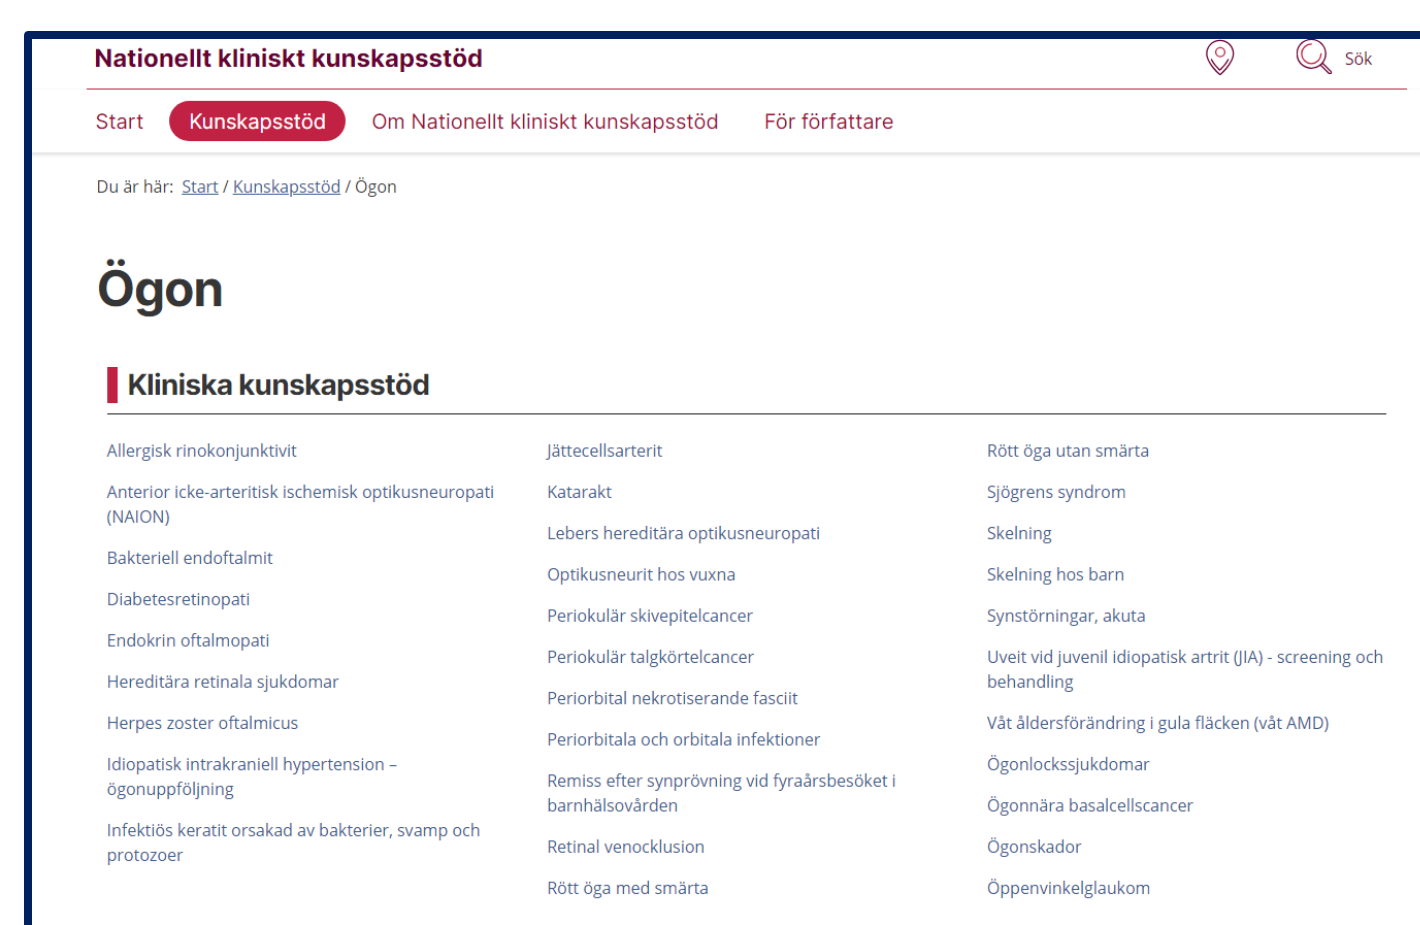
Nationellt kliniskt kunskapsstöd

Sök

Start Kunskapsstöd Om Nationellt kliniskt kunskapsstöd För författare

Du är här: Start / Kunskapsstöd / Ögon

Ögon

Kliniska kunskapsstöd

Allergisk rinokonjunktivit

Anterior icke-arteritisk ischemisk optikusneuropati (NAION)

Bakteriell endoftalmit

Diabetesretinopati

Endokrin oftalmopati

Hereditära retinala sjukdomar

Herpes zoster oftalmicus

Idiopatisk intrakraniell hypertension – ögonuppföljning

Infektiös keratit orsakad av bakterier, svamp och protozoer

Jättecellsarterit

Katarakt

Lebers hereditära optikusneuropati

Optikusneurit hos vuxna

Periokulär skivepitelcancer

Periokulär talgkörtelcancer

Periorbital nekrotiserande fasciit

Periorbitala och orbitala infektioner

Remiss efter synprövning vid fyraårsbesöket i barnhälsovården

Retinal venocklusion

Rött öga med smärta

Rött öga utan smärta

Sjögrens syndrom

Skelning

Skelning hos barn

Synstörningar, akuta

Uveit vid juvenil idiopatisk artrit (JIA) - screening och behandling

Våt åldersförändring i gula fläcken (våt AMD)

Ögonlockssjukdomar

Ögonnära basalcellscancer

Ögonskador

Öppenvinkelglaukom